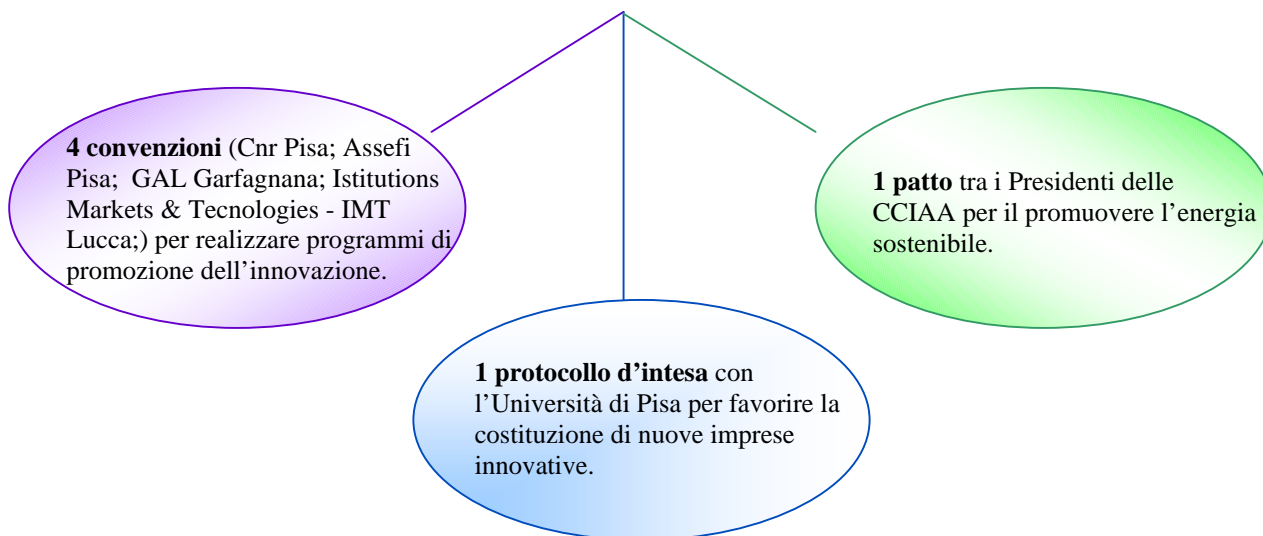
**4 convenzioni** (Cnr Pisa; Assefi Pisa; GAL Garfagnana; Istitutions Markets & Tecnologies - IMT Lucca;) per realizzare programmi di promozione dell'innovazione.

**1 patto** tra i Presidenti delle CCIAA per il promuovere l'energia sostenibile.

**1 protocollo d'intesa** con l'Università di Pisa per favorire la costituzione di nuove imprese innovative.